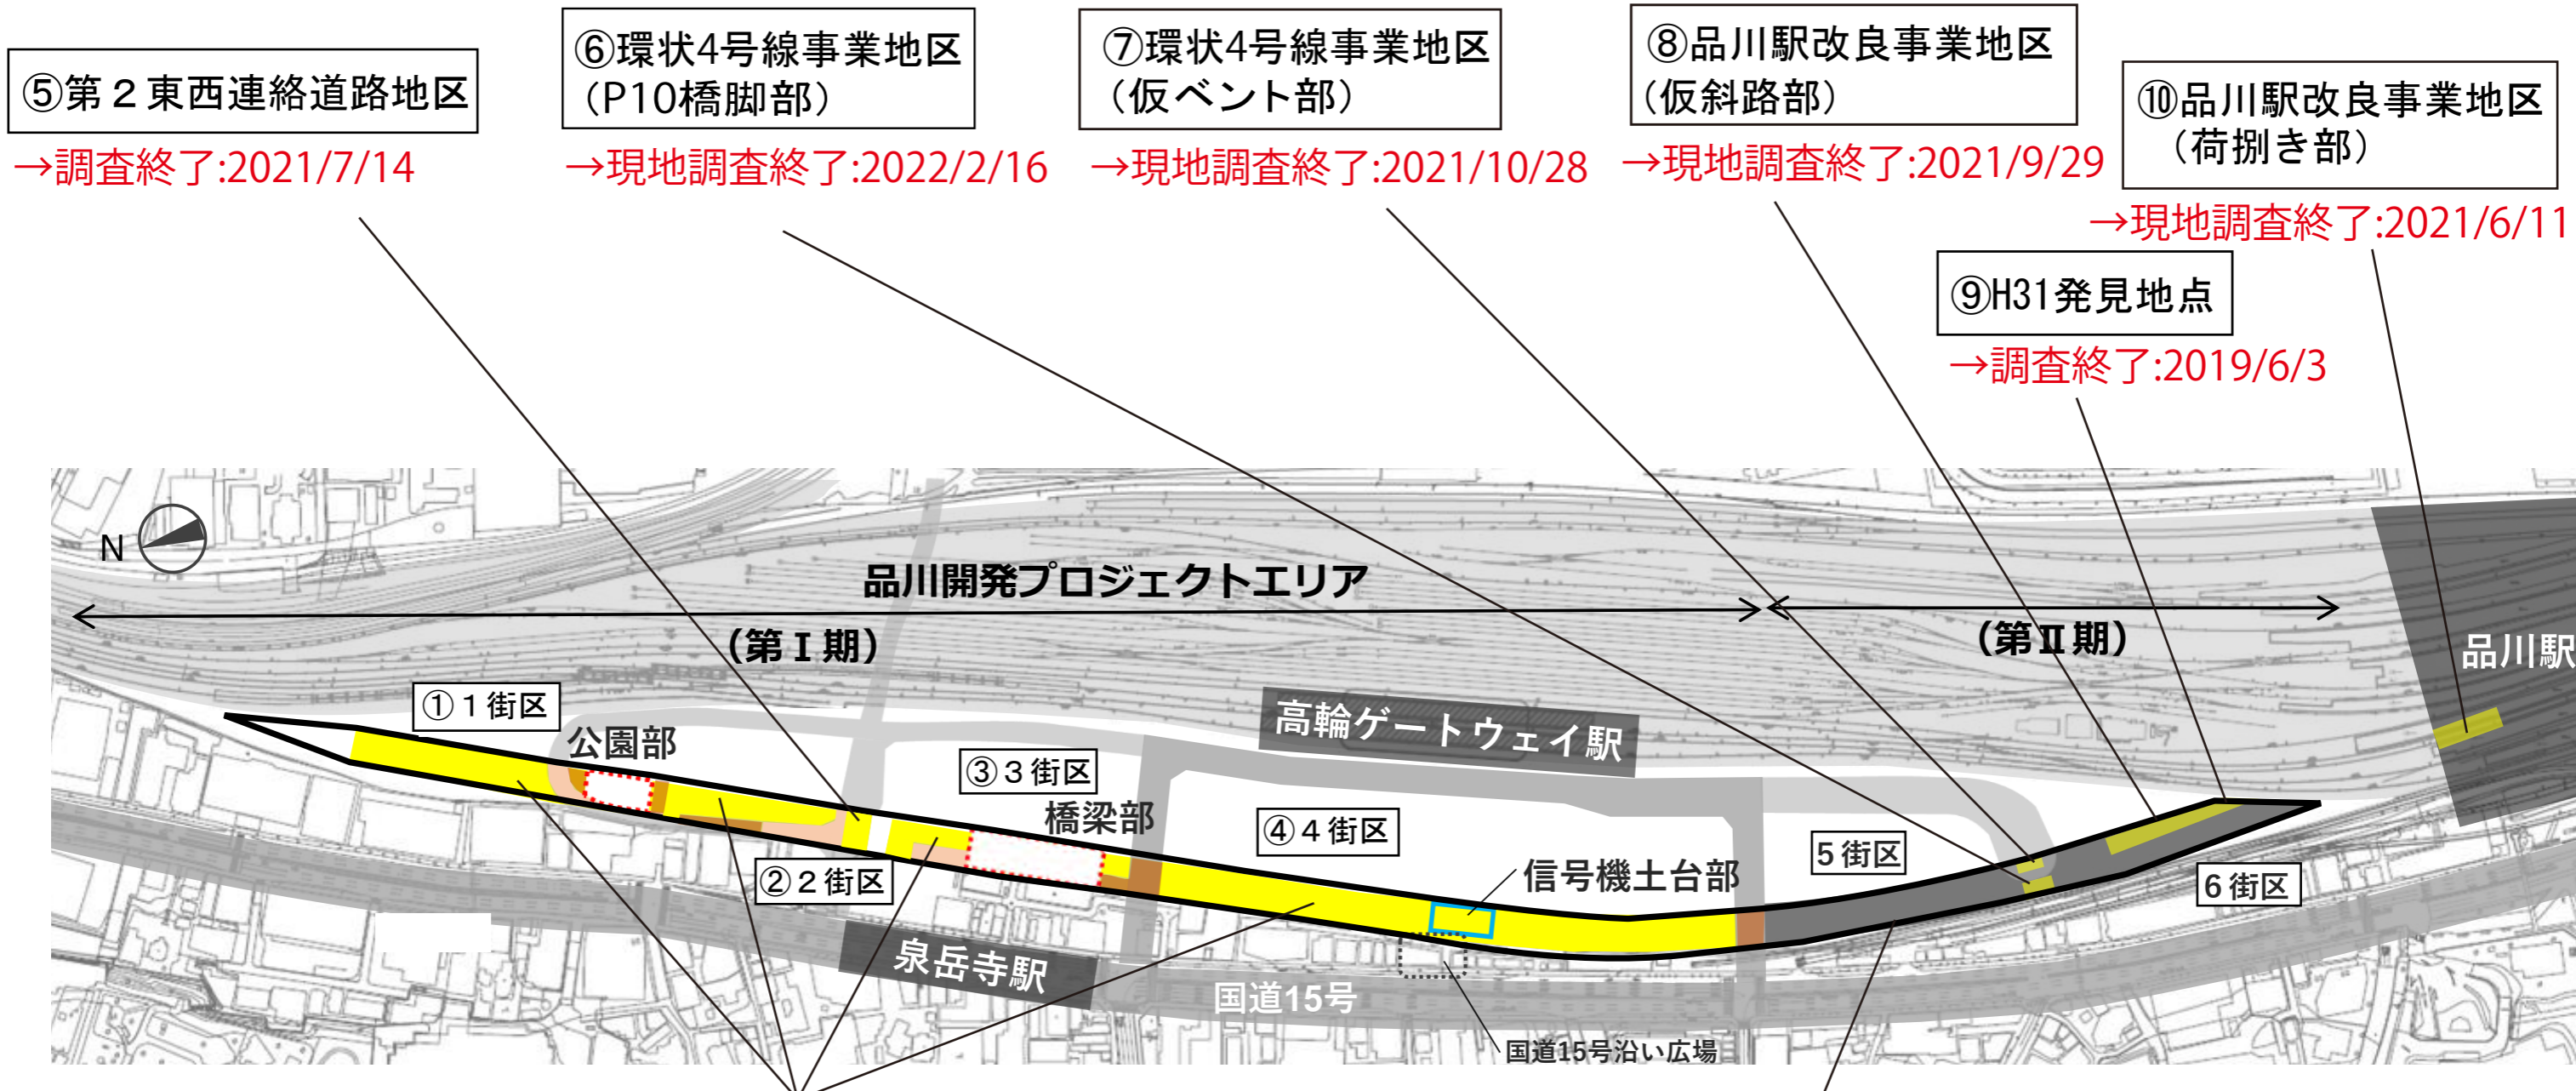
⑤第２東西連絡道路地区
→調査終了:2021/7/14

⑥環状4号線事業地区
（P10橋脚部）
→現地調査終了:2022/2/16

⑦環状4号線事業地区
（仮ベント部）
→現地調査終了:2021/10/28

⑧品川駅改良事業地区
（仮斜路部）
→現地調査終了:2021/9/29

⑩品川駅改良事業地区
（荷捌き部）
→現地調査終了:2021/6/11

⑨H31発見地点
→調査終了:2019/6/3

N

品川開発プロジェクトエリア

（第Ⅰ期）

（第Ⅱ期）

品川駅

高輪ゲートウェイ駅

①１街区

公園部

③３街区

橋梁部

④４街区

②２街区

信号機土台部

5街区

6街区

泉岳寺駅

国道15号

国道15号沿い広場